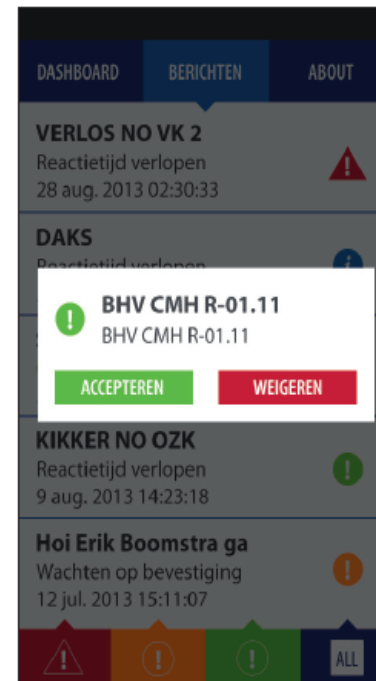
DASHBOARD BERICHTEN ABOUT

VERLOS NO VK 2
Reactietijd verlopen
28 aug. 2013 02:30:33

DAKS
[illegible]

BHV CMH R-01.11
BHV CMH R-01.11

ACCEPTEREN WEIGEREN

KIKKER NO OZK
Reactietijd verlopen
9 aug. 2013 14:23:18

Hoi Erik Boomstra ga
Wachten op bevestiging
12 jul. 2013 15:11:07

ALL